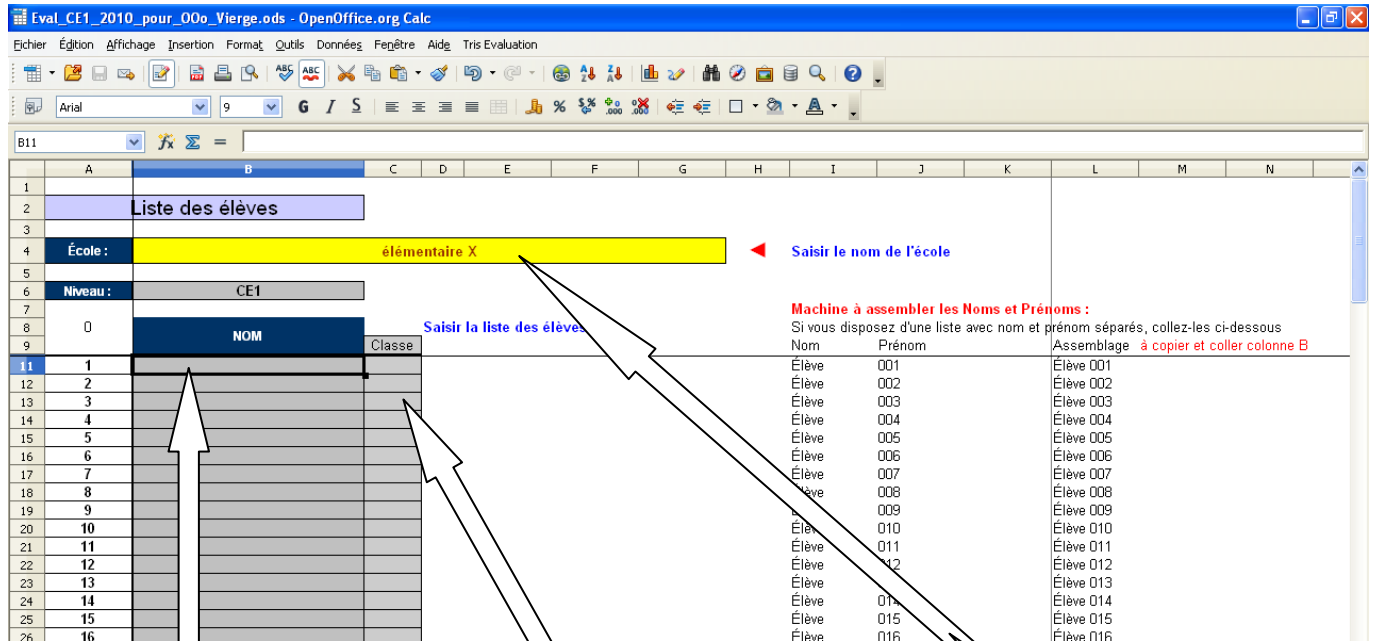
Eval_CE1_2010_pour_OOo_Vierge.ods - OpenOffice.org Calc

Fichier Édition Affichage Insertion Format Outils Données Fenêtre Aide Tris Evaluation

Arial 9 G I S

B11 = 

| | A | B | C | D | E | F | G | H | I | J | K | L | M | N |
|---|---|---|---|---|---|---|---|---|---|---|---|---|---|---|
| 1 | | | | | | | | | | | | | | |
| 2 | | Liste des élèves | | | | | | | | | | | | |
| 3 | | | | | | | | | | | | | | |
| 4 | École : | élémentaire X | | | | | | | Saisir le nom de l'école | | | | | |
| 5 | | | | | | | | | | | | | | |
| 6 | Niveau : | CE1 | | | | | | | | | | | | |
| 7 | | | | | | | | | Machine à assembler les Noms et Prénoms : | | | | | |
| 8 | 0 | NOM | | Saisir la liste des élèves | | | | | Si vous disposez d'une liste avec nom et prénom séparés, collez-les ci-dessous | | | | | |
| 9 | | | Classe | | | | | | Nom | Prénom | | Assemblage à copier et coller colonne B | | |
| 11 | 1 | | | | | | | | Élève | 001 | | Élève 001 | | |
| 12 | 2 | | | | | | | | Élève | 002 | | Élève 002 | | |
| 13 | 3 | | | | | | | | Élève | 003 | | Élève 003 | | |
| 14 | 4 | | | | | | | | Élève | 004 | | Élève 004 | | |
| 15 | 5 | | | | | | | | Élève | 005 | | Élève 005 | | |
| 16 | 6 | | | | | | | | Élève | 006 | | Élève 006 | | |
| 17 | 7 | | | | | | | | Élève | 007 | | Élève 007 | | |
| 18 | 8 | | | | | | | | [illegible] | 008 | | Élève 008 | | |
| 19 | 9 | | | | | | | | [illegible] | 009 | | Élève 009 | | |
| 20 | 10 | | | | | | | | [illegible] | 010 | | Élève 010 | | |
| 21 | 11 | | | | | | | | Élève | 011 | | Élève 011 | | |
| 22 | 12 | | | | | | | | Élève | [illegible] | | Élève 012 | | |
| 23 | 13 | | | | | | | | Élève | | | Élève 013 | | |
| 24 | 14 | | | | | | | | Élève | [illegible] | | Élève 014 | | |
| 25 | 15 | | | | | | | | Élève | 015 | | Élève 015 | | |
| 26 | 16 | | | | | | | | Élève | 016 | | Élève 016 | | |